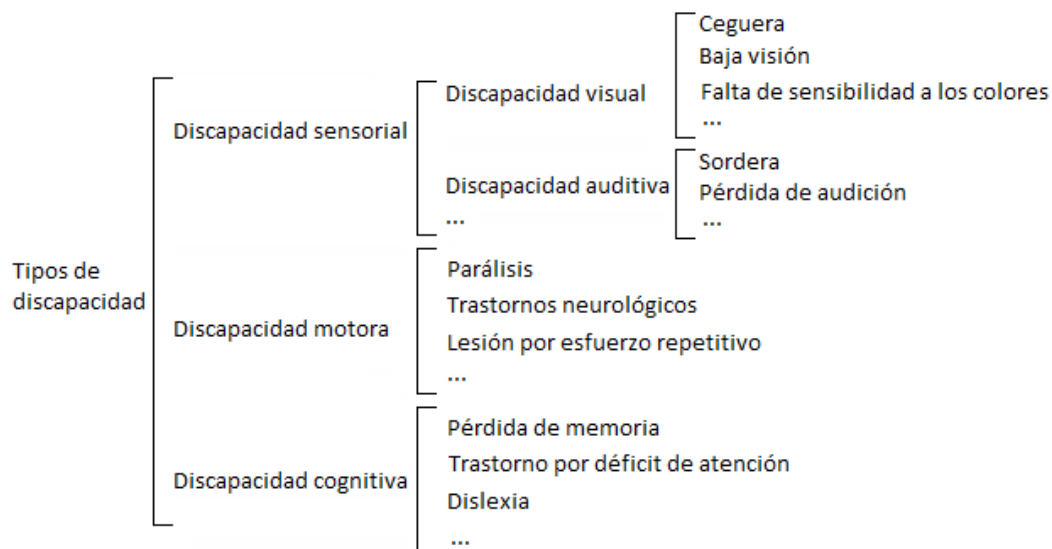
Tipos de discapacidad

Discapacidad sensorial

Discapacidad visual

Ceguera
Baja visión
Falta de sensibilidad a los colores
...

Discapacidad auditiva

Sordera
Pérdida de audición
...

...

Discapacidad motora

Parálisis
Trastornos neurológicos
Lesión por esfuerzo repetitivo
...

Discapacidad cognitiva

Pérdida de memoria
Trastorno por déficit de atención
Dislexia
...